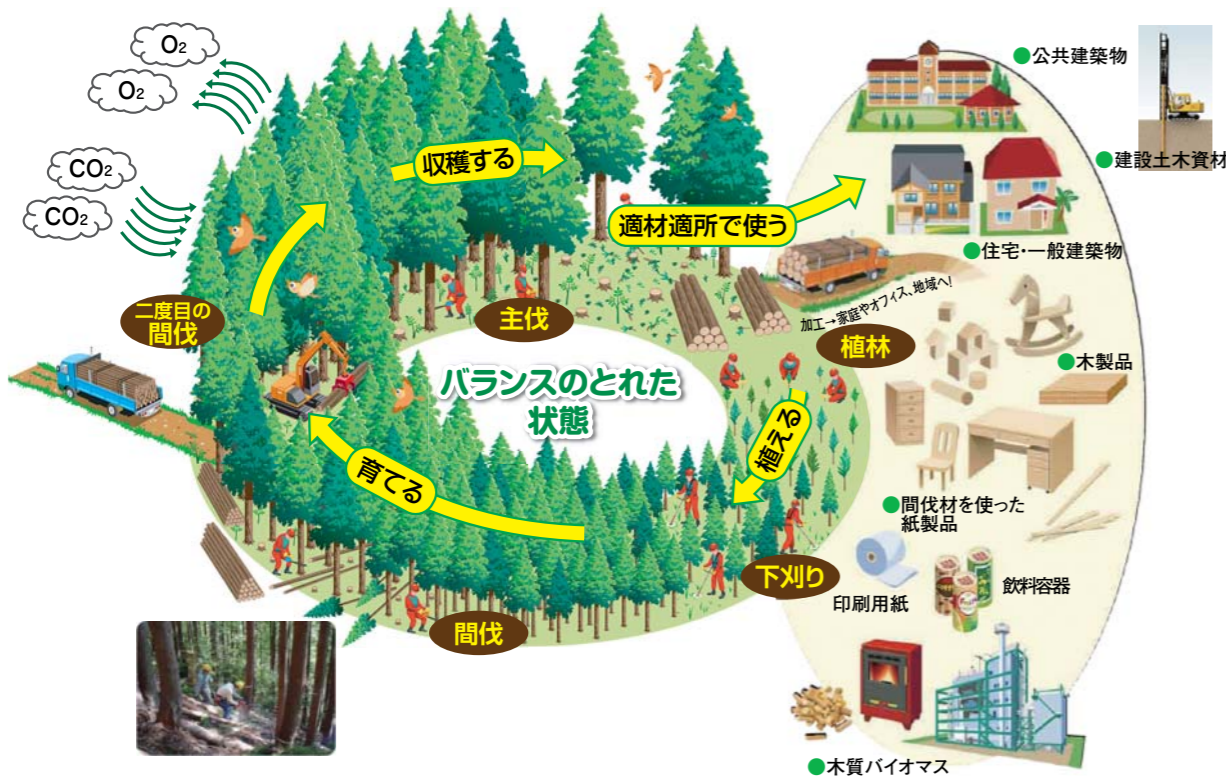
$O_2$

$O_2$

$CO_2$

$CO_2$

収穫する

適材適所で使う

●公共建築物

●建設土木資材

●住宅・一般建築物

二度目の間伐

主伐

加工→家庭やオフィス、地域へ!

植林

●木製品

バランスのとれた状態

植える

育てる

●間伐材を使った紙製品

下刈り

印刷用紙

飲料容器

間伐

●木質バイオマス